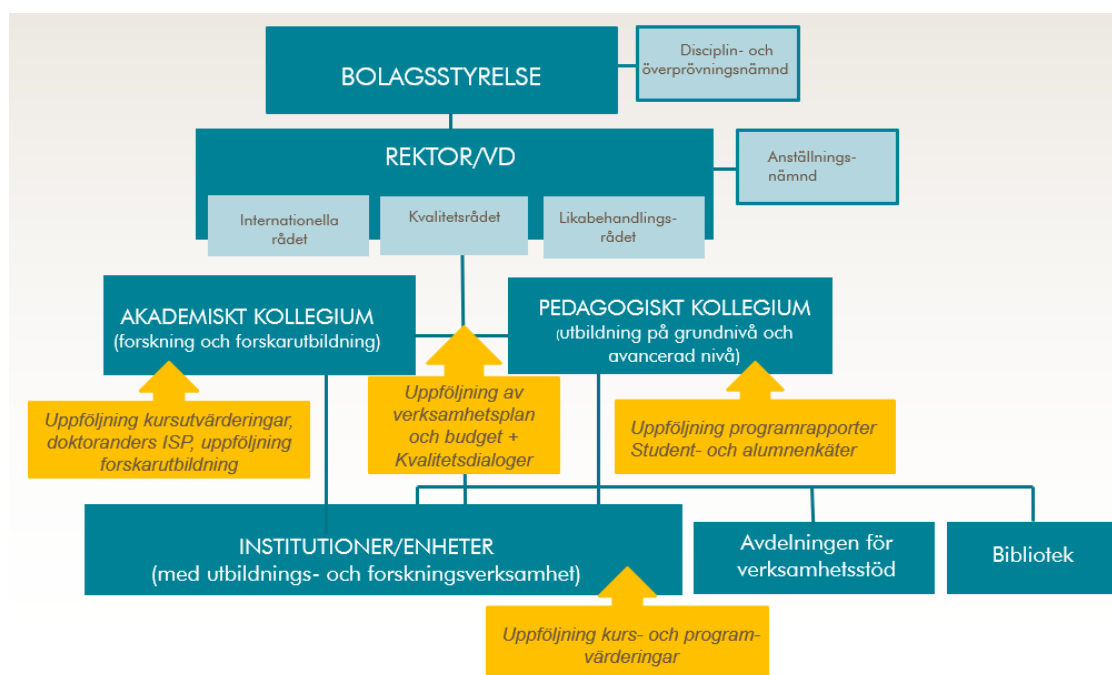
BOLAGSSTYRELSE

Disciplin- och överprövningsnämnd

REKTOR/VD

Anställningsnämnd

Internationella rådet

Kvalitetsrådet

Likabehandlingsrådet

AKADEMISKT KOLLEGIUM
(forskning och forskarutbildning)

PEDAGOGISKT KOLLEGIUM
(utbildning på grundnivå och avancerad nivå)

Uppföljning kursutvärderingar, doktoranders ISP, uppföljning forskarutbildning

Uppföljning av verksamhetsplan och budget + Kvalitetsdialoger

Uppföljning programrapporter Student- och alumnenkäter

INSTITUTIONER/ENHETER
(med utbildnings- och forskningsverksamhet)

Avdelningen för verksamhetsstöd

Bibliotek

Uppföljning kurs- och programvärderingar